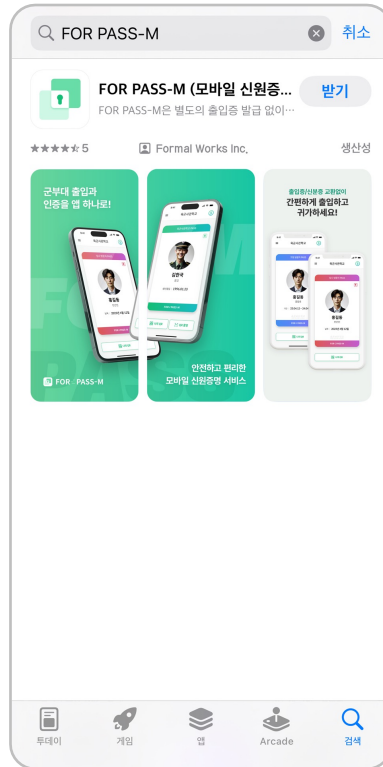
FOR PASS-M

취소

FOR PASS-M (모바일 신원증...

FOR PASS-M은 별도의 출입증 발급 없이...

받기

★★★★☆ 5

Formal Works Inc.

생산성

군부대 출입과 인증을 앱 하나로!

FOR PASS-M

안전하고 편리한 모바일 신원증명 서비스

출입증/신분증 교환없이 간편하게 출입하고 귀가하세요!

투데이

게임

앱

Arcade

검색